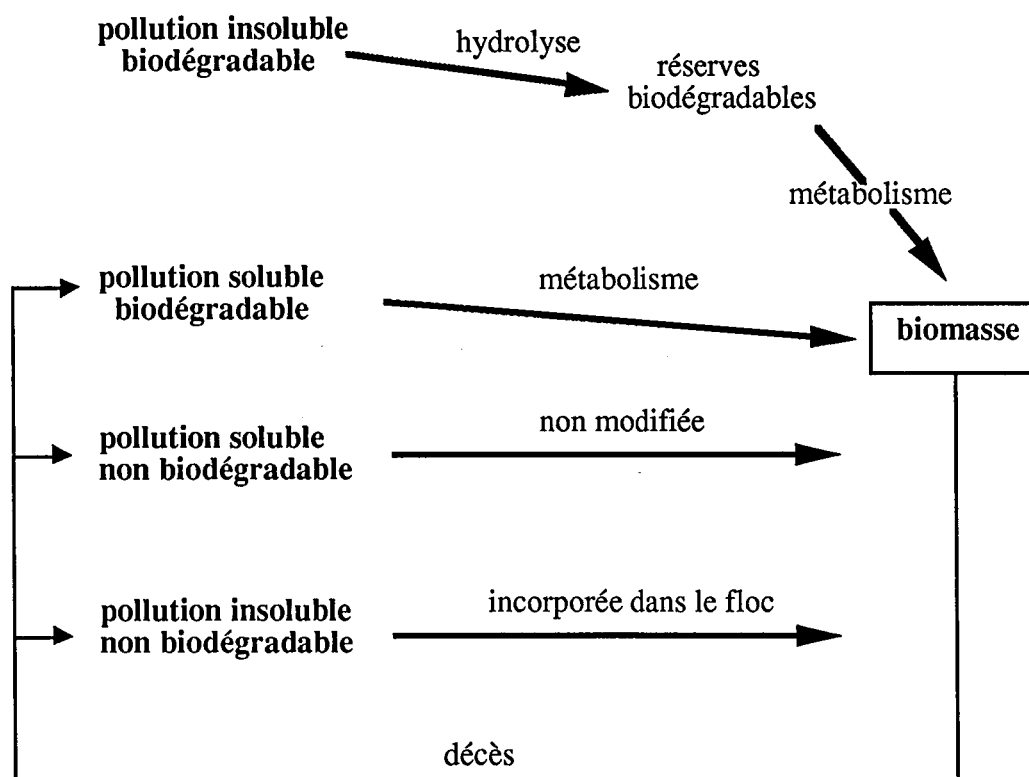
pollution insoluble biodégradable

hydrolyse

réserves biodégradables

métabolisme

pollution soluble biodégradable

métabolisme

biomasse

pollution soluble non biodégradable

non modifiée

pollution insoluble non biodégradable

incorporée dans le floc

décès